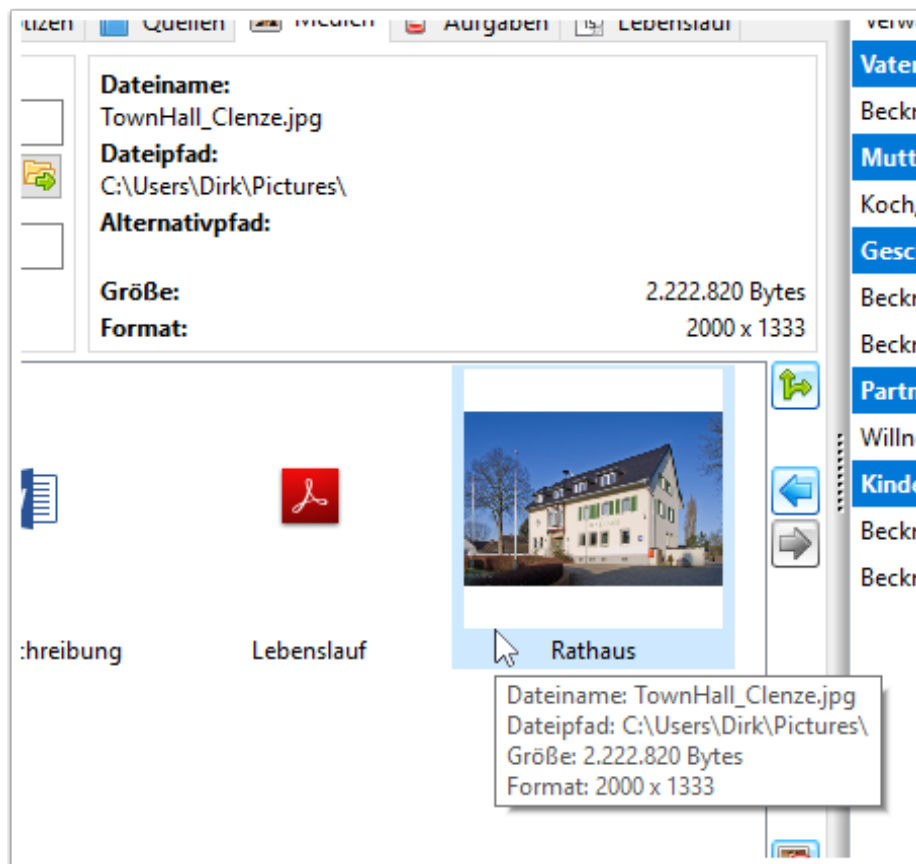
otizen | Quellen | Medien | Aufgaben | Lebenslauf

Dateiname:
TownHall_Clenze.jpg
Dateipfad:
C:\Users\Dirk\Pictures\
Alternativpfad:

Größe: 2.222.820 Bytes
Format: 2000 x 1333

chreibung

Lebenslauf

Rathaus

Dateiname: TownHall_Clenze.jpg
Dateipfad: C:\Users\Dirk\Pictures\
Größe: 2.222.820 Bytes
Format: 2000 x 1333

Verw
Vater
Beckr
Mutt
Koch,
Gesc
Beckr
Beckr
Partn
Willn
Kinde
Beckr
Beckr